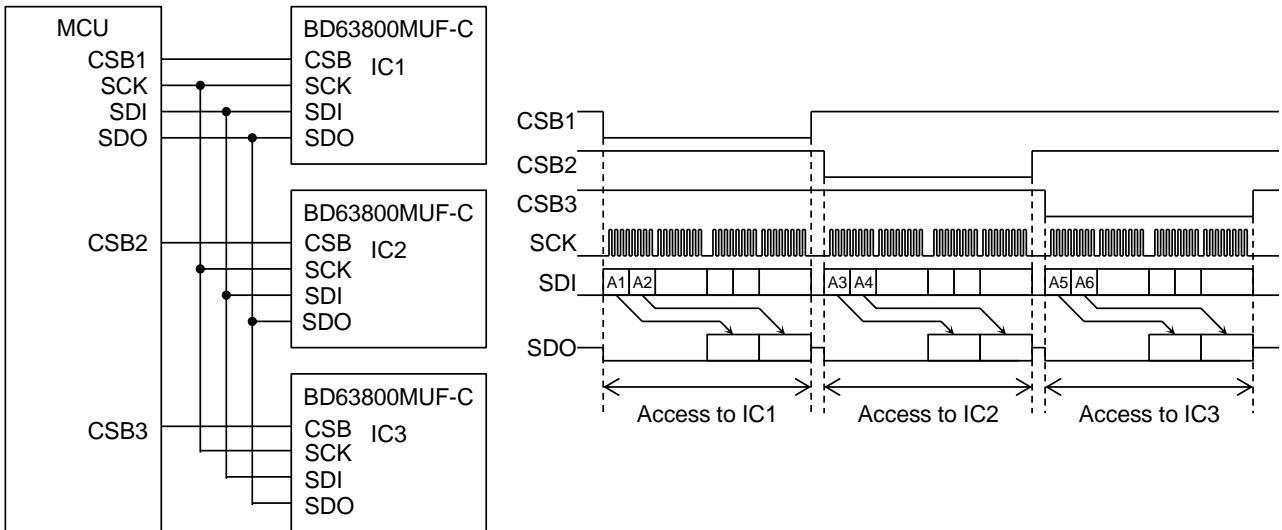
MCU
CSB1
SCK
SDI
SDO

BD63800MUF-C
CSB IC1
SCK
SDI
SDO

CSB2

BD63800MUF-C
CSB IC2
SCK
SDI
SDO

CSB3

BD63800MUF-C
CSB IC3
SCK
SDI
SDO

CSB1
CSB2
CSB3
SCK
SDI
SDO

A1 A2
A3 A4
A5 A6

Access to IC1
Access to IC2
Access to IC3